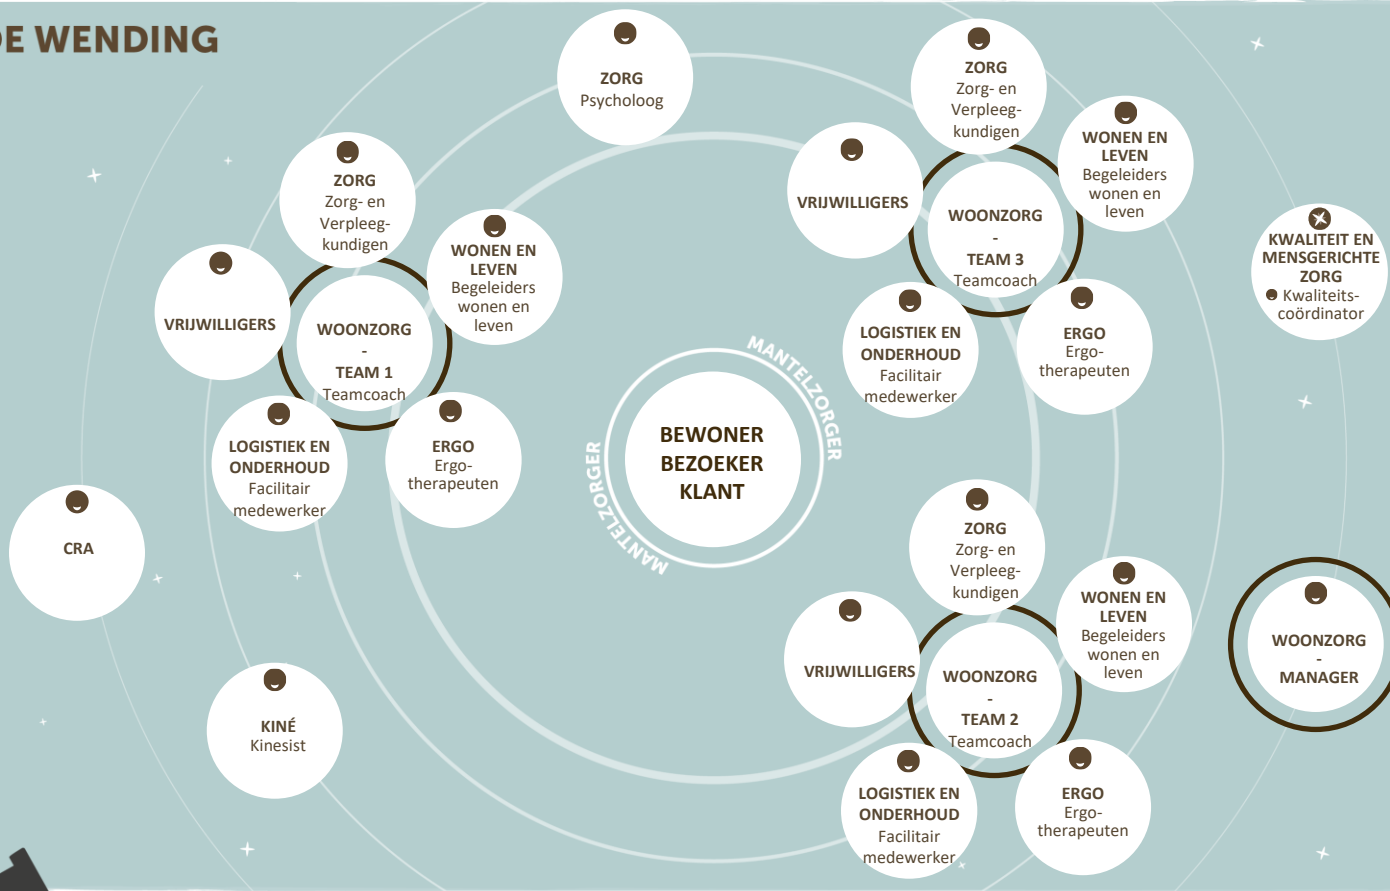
E WENDING

ZORG
Psycholoog

ZORG
Zorg- en Verpleegkundigen

WONEN EN LEVEN
Begeleiders wonen en leven

VRIJWILLIGERS

WOONZORG - TEAM 1
Teamcoach

LOGISTIEK EN ONDERHOUD
Facilitair medewerker

ERGO
Ergotherapeuten

ZORG
Zorg- en Verpleegkundigen

WONEN EN LEVEN
Begeleiders wonen en leven

VRIJWILLIGERS

WOONZORG - TEAM 3
Teamcoach

LOGISTIEK EN ONDERHOUD
Facilitair medewerker

ERGO
Ergotherapeuten

KWALITEIT EN MENSGERICHTE ZORG
Kwaliteitscoördinator

MANTELZORGER

BEWONER
BEZOEKER
KLANT

MANTELZORGER

CRA

ZORG
Zorg- en Verpleegkundigen

WONEN EN LEVEN
Begeleiders wonen en leven

VRIJWILLIGERS

WOONZORG - TEAM 2
Teamcoach

WOONZORG - MANAGER

KINÉ
Kinesist

LOGISTIEK EN ONDERHOUD
Facilitair medewerker

ERGO
Ergotherapeuten